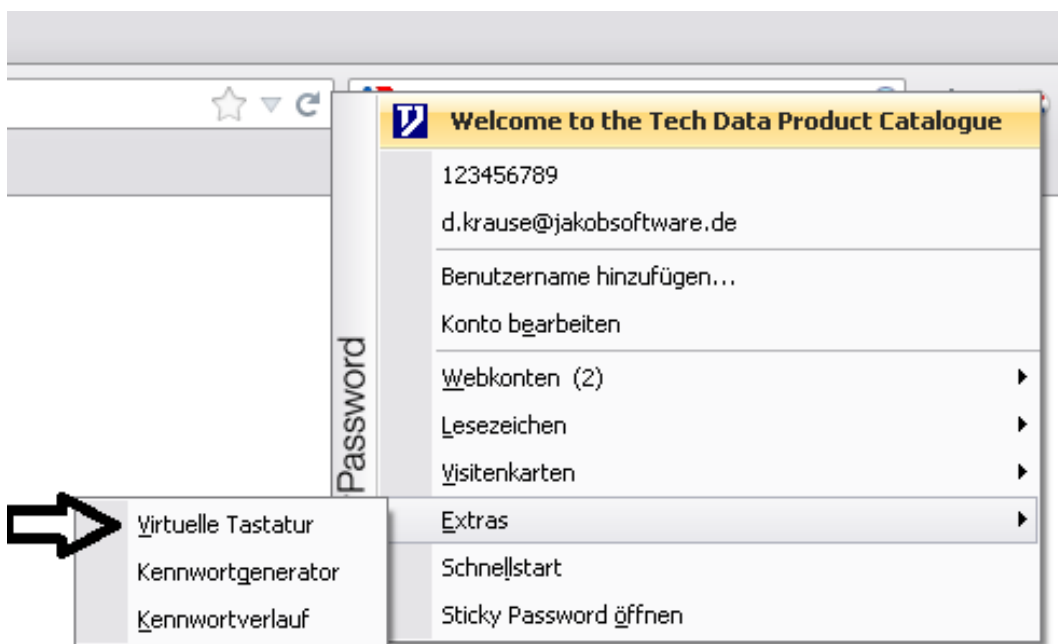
Welcome to the Tech Data Product Catalogue

123456789

d.krause@jakobsoftware.de

Benutzername hinzufügen...

Konto bearbeiten

Webkonten (2)

Lesezeichen

Visitenkarten

Extras

Schnellstart

Sticky Password öffnen

Password

Virtuelle Tastatur

Kennwortgenerator

Kennwortverlauf